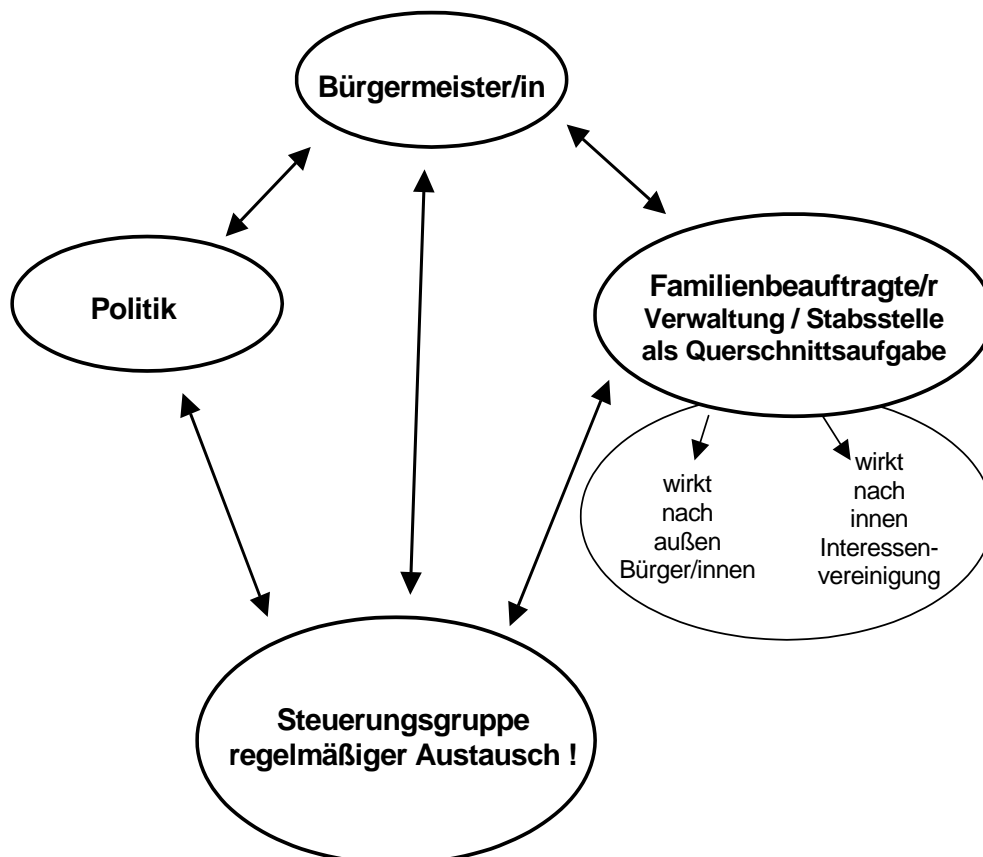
Bürgermeister/in

Politik

Familienbeauftragte/r
Verwaltung / Stabsstelle
als Querschnittsaufgabe

wirkt
nach
außen
Bürger/innen

wirkt
nach
innen
Interessenvereinigung

Steuerungsgruppe
regelmäßiger Austausch !